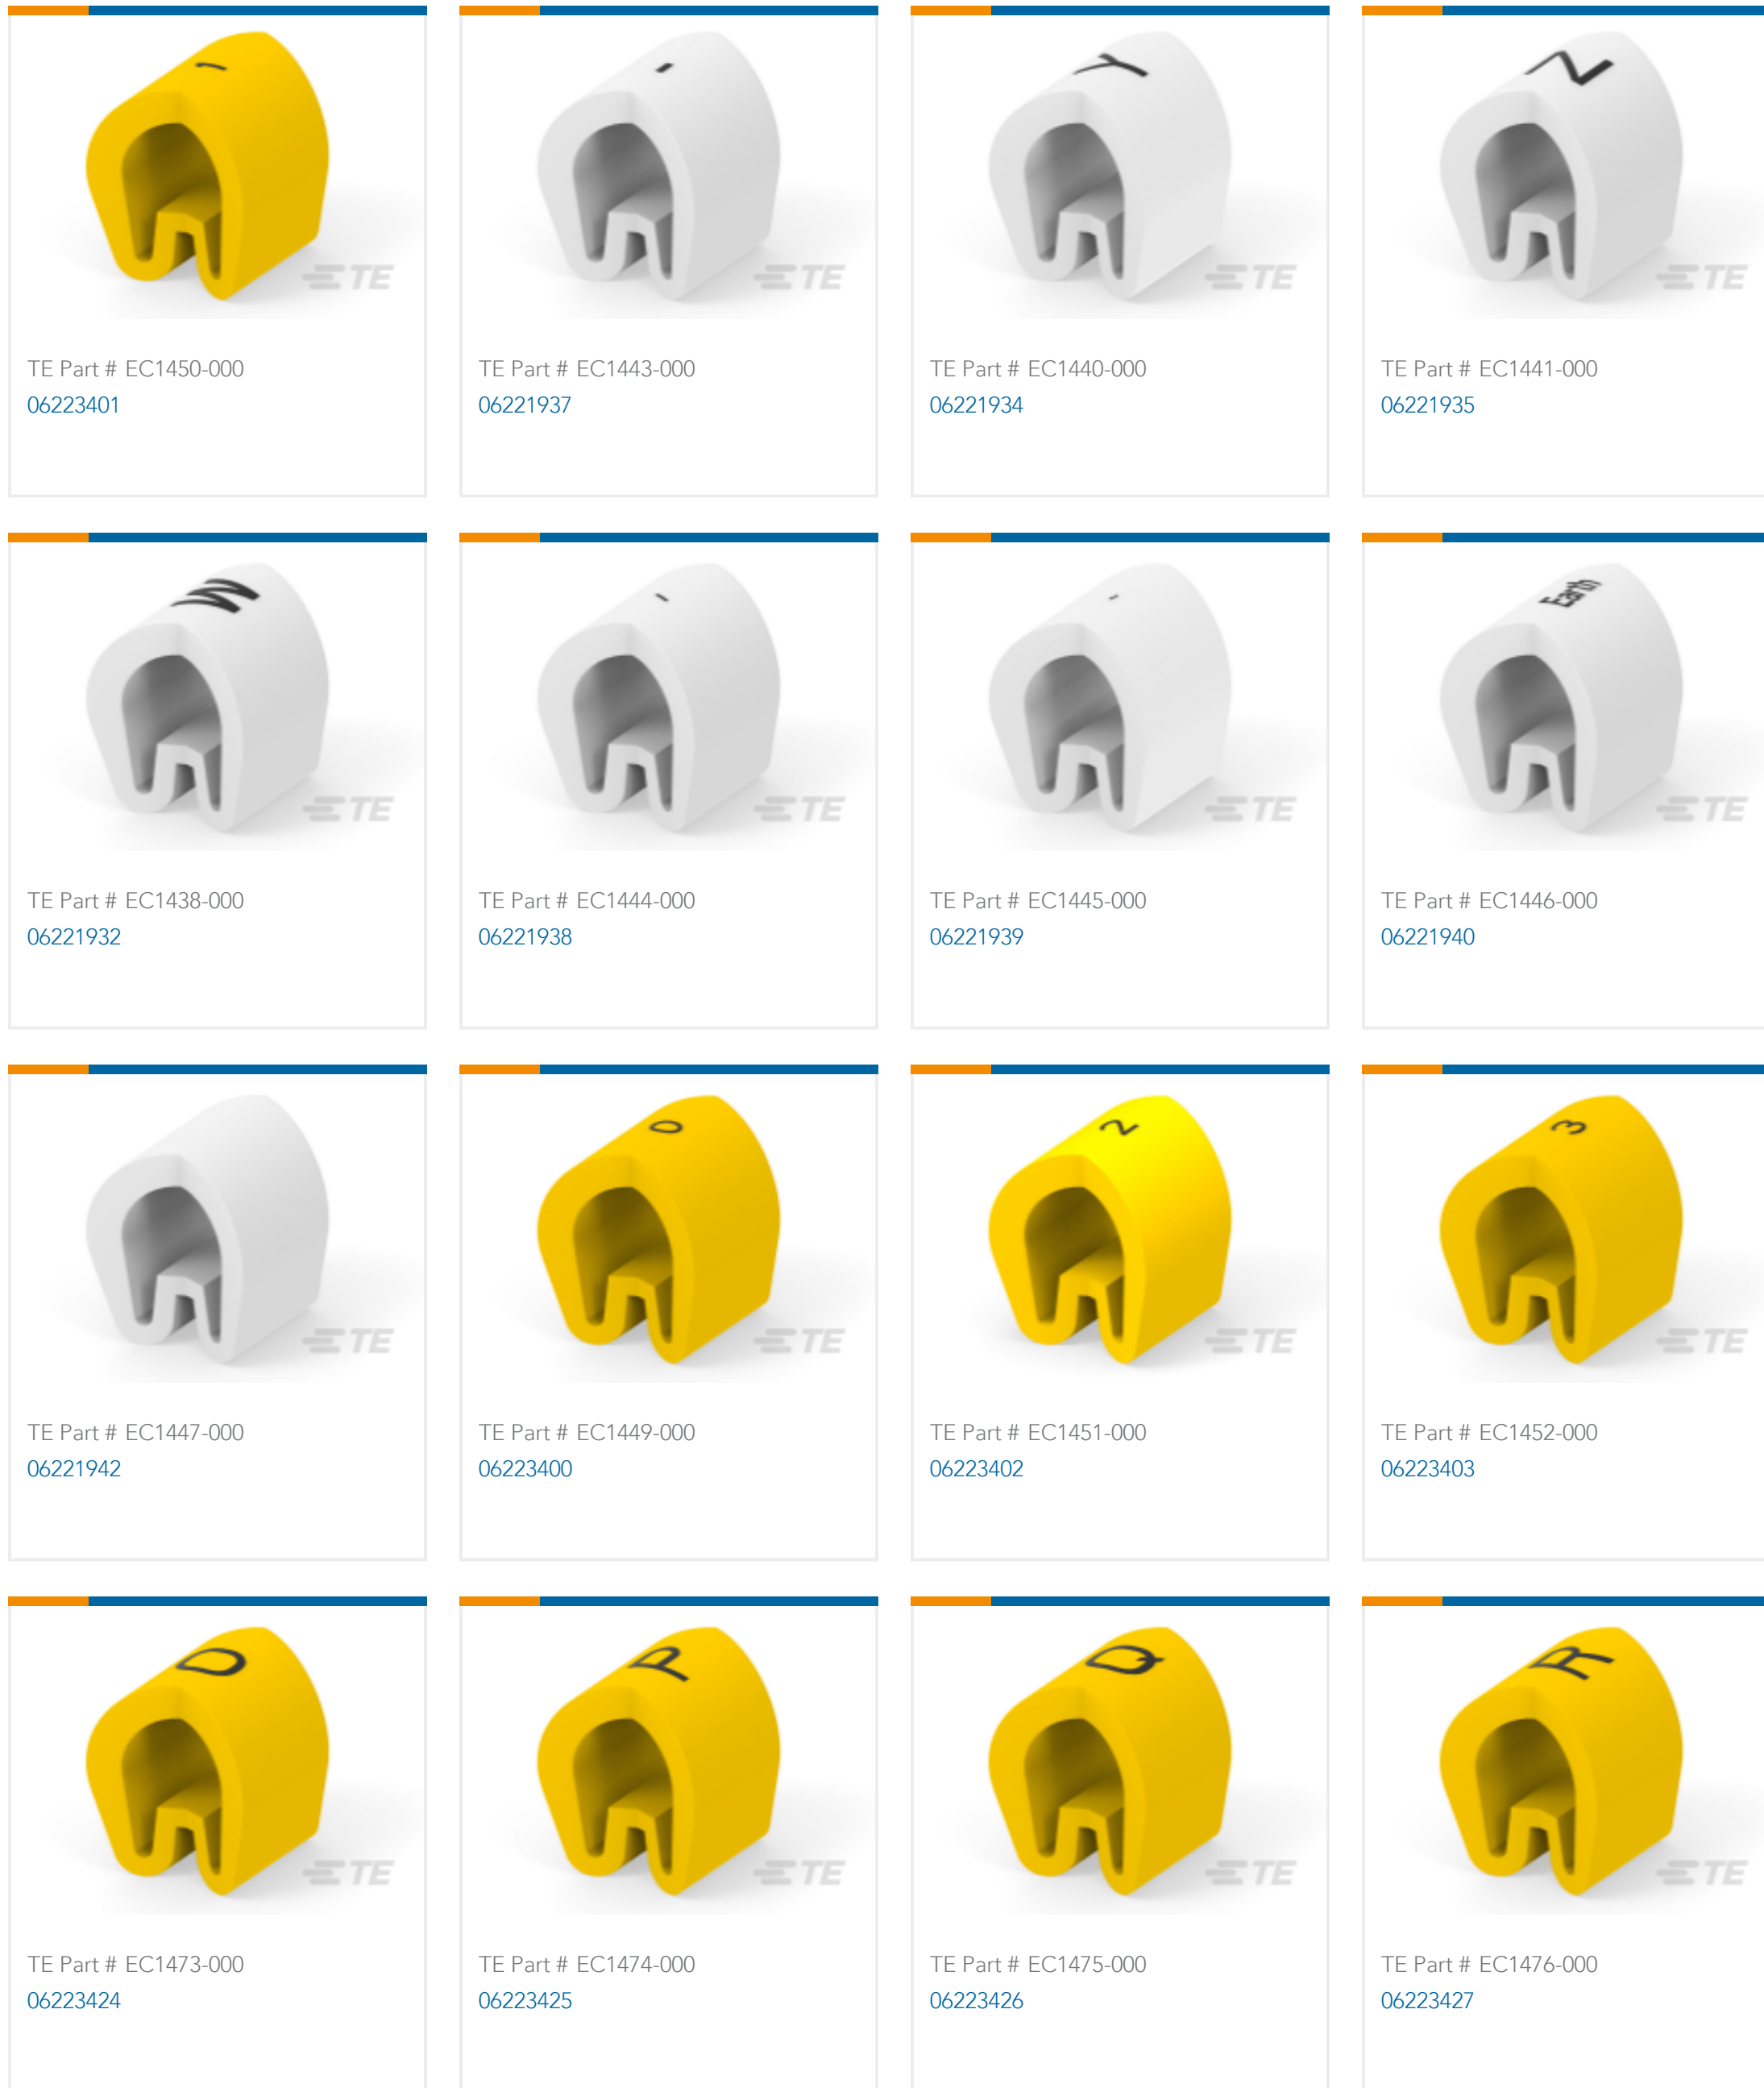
1
TE
TE Part # EC1450-000
06223401

-
TE
TE Part # EC1443-000
06221937

Y
TE
TE Part # EC1440-000
06221934

Z
TE
TE Part # EC1441-000
06221935

W
TE
TE Part # EC1438-000
06221932

-
TE
TE Part # EC1444-000
06221938

.
TE
TE Part # EC1445-000
06221939

Earth
TE
TE Part # EC1446-000
06221940

TE
TE Part # EC1447-000
06221942

0
TE
TE Part # EC1449-000
06223400

2
TE
TE Part # EC1451-000
06223402

3
TE
TE Part # EC1452-000
06223403

O
TE
TE Part # EC1473-000
06223424

P
TE
TE Part # EC1474-000
06223425

Q
TE
TE Part # EC1475-000
06223426

R
TE
TE Part # EC1476-000
06223427